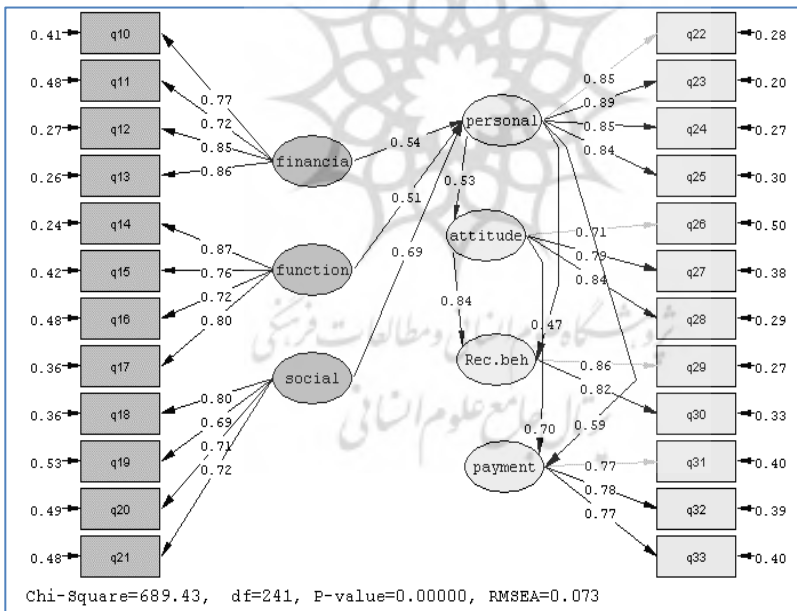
0.41 q10
0.48 q11
0.27 q12
0.26 q13
0.24 q14
0.42 q15
0.48 q16
0.36 q17
0.36 q18
0.53 q19
0.49 q20
0.48 q21

0.77
0.72
0.85
0.86
financia
0.54
0.87
0.76
0.72
0.80
function
0.51
0.80
0.69
0.71
0.72
social
0.69

personal
0.53
attitude
0.84
0.47
Rec.beh
0.70
0.59
payment

0.85
0.89
0.85
0.84
0.71
0.79
0.84
0.86
0.82
0.77
0.78
0.77

q22 0.28
q23 0.20
q24 0.27
q25 0.30
q26 0.50
q27 0.38
q28 0.29
q29 0.27
q30 0.33
q31 0.40
q32 0.39
q33 0.40

پژوهشگاه علوم انسانی و مطالعات فرهنگی
پرتال جامع علوم انسانی

Chi-Square=689.43, df=241, P-value=0.00000, RMSEA=0.073